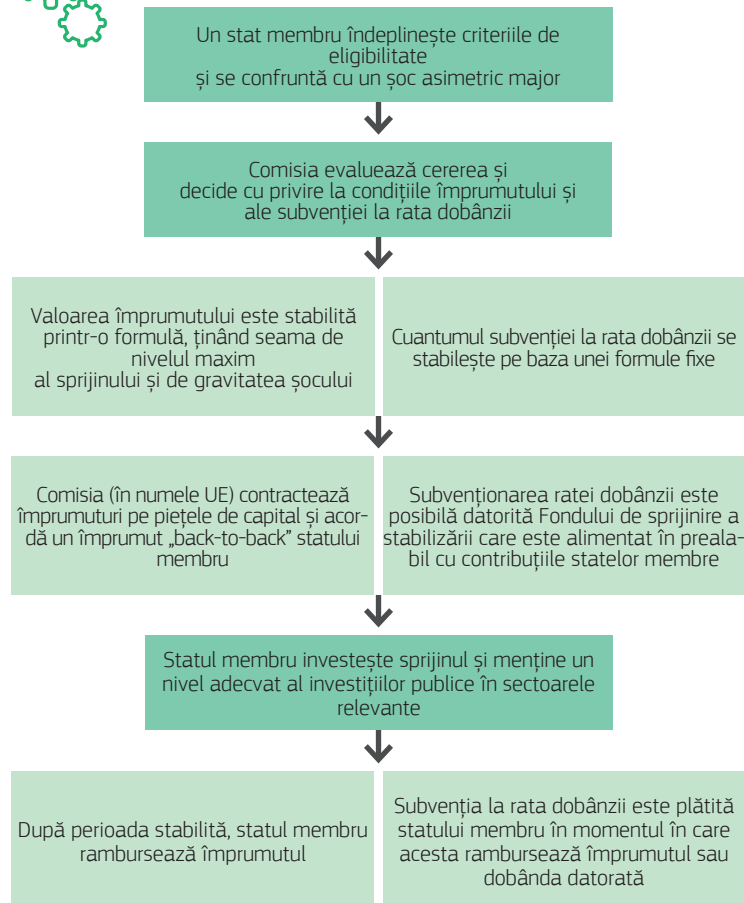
Un stat membru îndeplinește criteriile de eligibilitate
și se confruntă cu un șoc asimetric major

Comisia evaluează cererea și decide cu privire la condițiile împrumutului și ale subvenției la rata dobânzii

Valoarea împrumutului este stabilită printr-o formulă, ținând seama de nivelul maxim
al sprijinului și de gravitatea șocului

Cuantumul subvenției la rata dobânzii se stabilește pe baza unei formule fixe

Comisia (în numele UE) contractează împrumuturi pe piețele de capital și acordă un împrumut „back-to-back" statului membru

Subvenționarea ratei dobânzii este posibilă datorită Fondului de sprijinire a stabilizării care este alimentat în prealabil cu contribuțiile statelor membre

Statul membru investește sprijinul și menține un nivel adecvat al investițiilor publice în sectoarele relevante

După perioada stabilită, statul membru rambursează împrumutul

Subvenția la rata dobânzii este plătită statului membru în momentul în care acesta rambursează împrumutul sau dobânda datorată